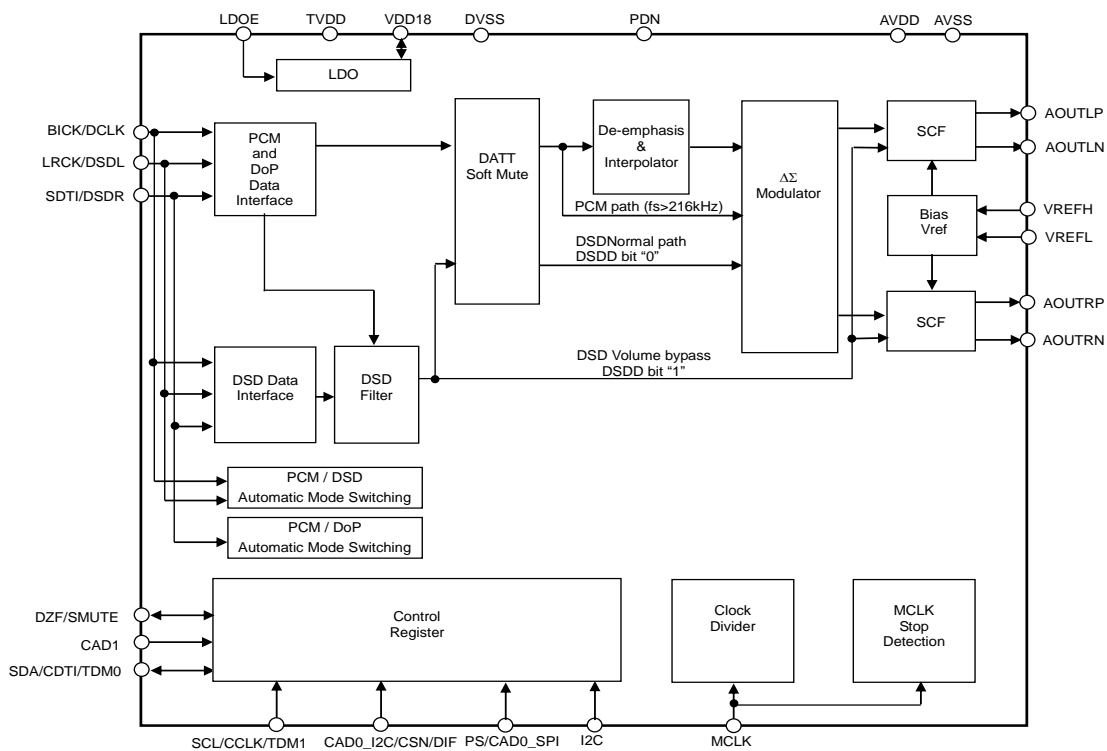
LDOE
TVDD
VDD18
DVSS
PDN
AVDD
AVSS

LDO

BICK/DCLK
LRCK/DSDL
SDTI/DSDR

PCM and DoP Data Interface

DATT Soft Mute

De-emphasis & Interpolator

$\Delta\Sigma$ Modulator

SCF
AOUTLP
AOUTLN

PCM path (fs>216kHz)

Bias Vref
VREFH
VREFL

DSDNormal path
DSDD bit “0”

SCF
AOUTRP
AOUTRN

DSD Volume bypass
DSDD bit “1”

DSD Data Interface

DSD Filter

PCM / DSD Automatic Mode Switching

PCM / DoP Automatic Mode Switching

DZF/SMUTE
CAD1
SDA/CDTI/TDM0

Control Register

Clock Divider

MCLK Stop Detection

SCL/CCLK/TDM1
CAD0_I2C/CSN/DIF
PS/CAD0_SPI
I2C
MCLK